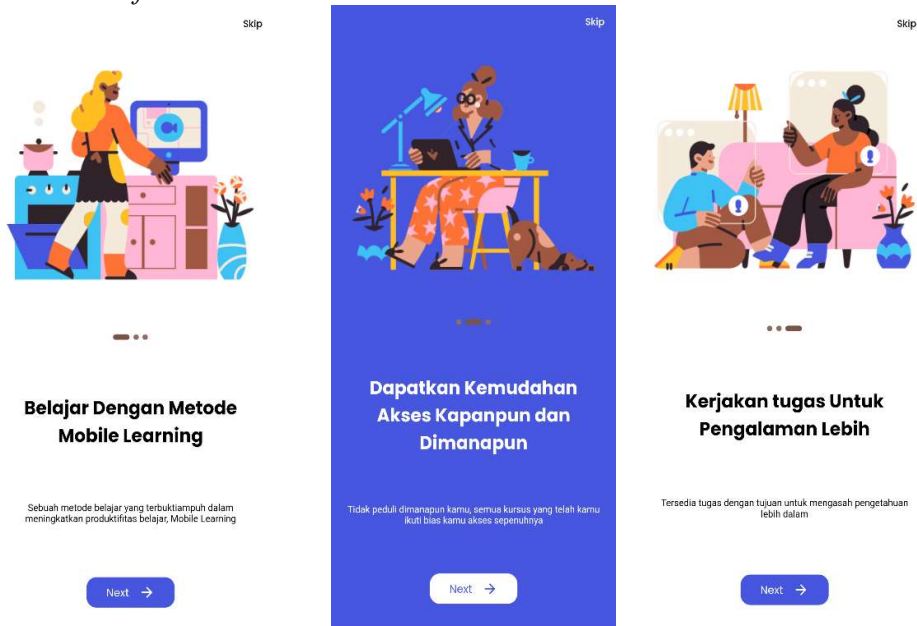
Skip

Belajar Dengan Metode Mobile Learning

Sebuah metode belajar yang terbuktiampuh dalam meningkatkan produktifitas belajar, Mobile Learning

Next →

Skip

Dapatkan Kemudahan Akses Kapanpun dan Dimanapun

Tidak peduli dimanapun kamu, semua kursus yang telah kamu ikuti bias kamu akses sepenuhnya

Next →

Skip

Kerjakan tugas Untuk Pengalaman Lebih

Tersedia tugas dengan tujuan untuk mengasah pengetahuan lebih dalam

Next →